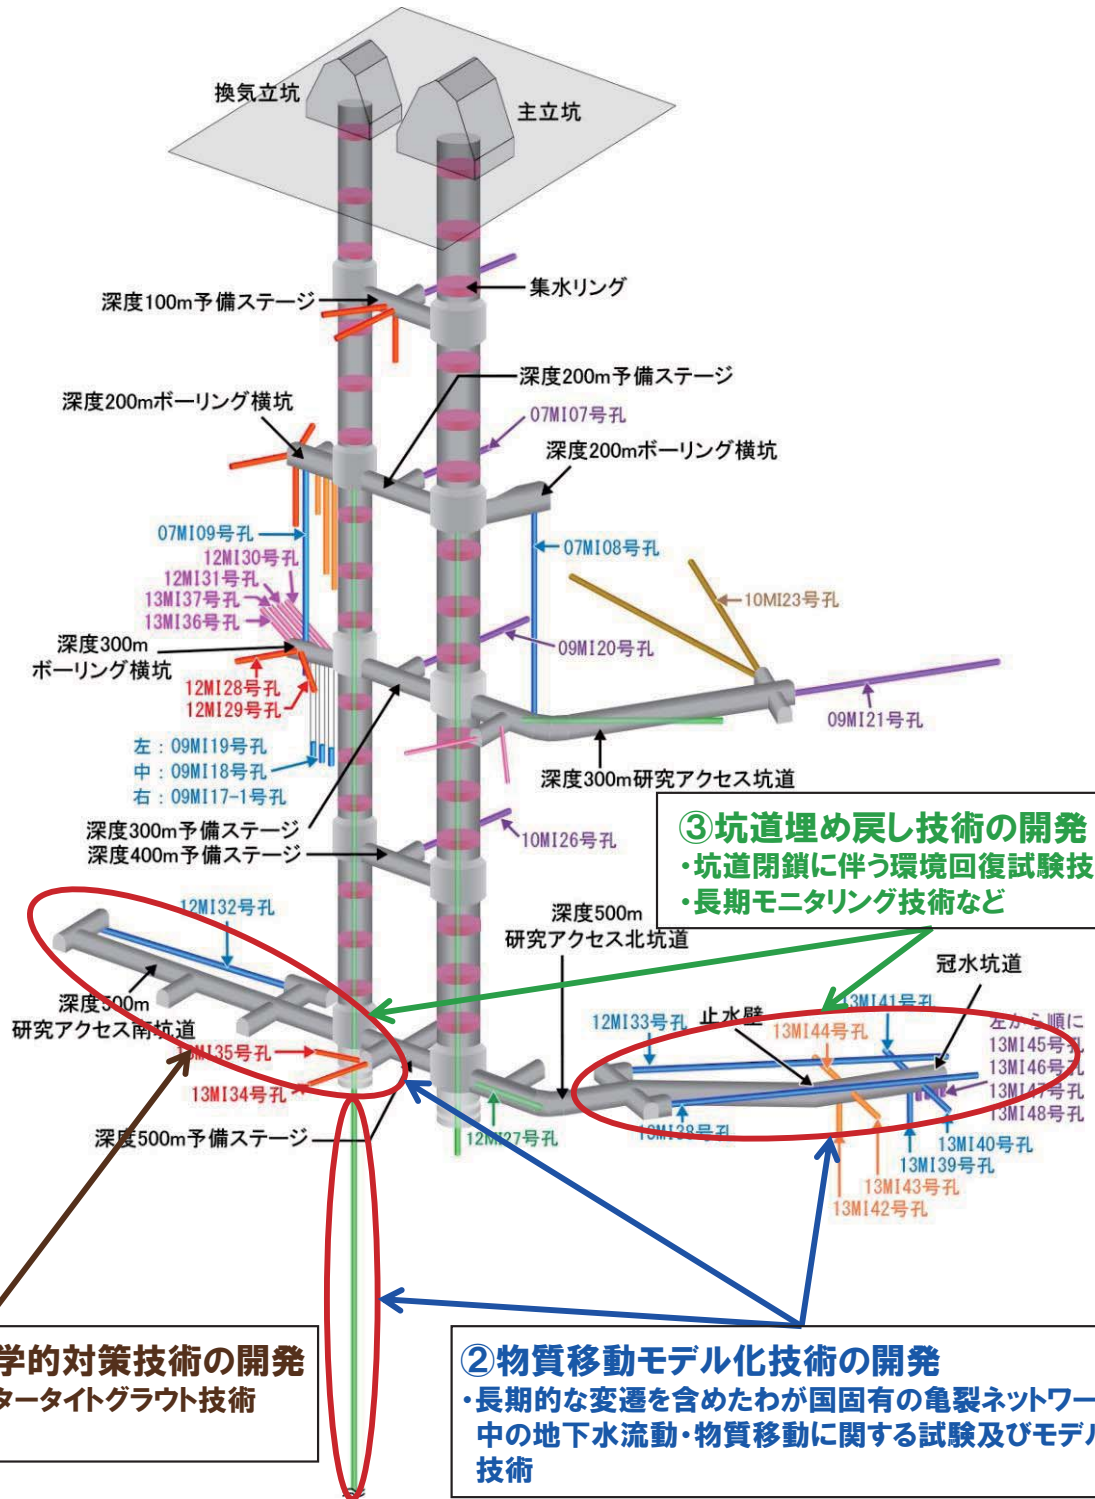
換気立坑
主立坑
深度100m予備ステージ
集水リング
深度200m予備ステージ
深度200mボーリング横坑
07MI07号孔
深度200mボーリング横坑
07MI09号孔
12MI30号孔
12MI31号孔
13MI37号孔
13MI36号孔
07MI08号孔
10MI23号孔
深度300m
ボーリング横坑
09MI20号孔
12MI28号孔
12MI29号孔
09MI21号孔
左：09MI19号孔
中：09MI18号孔
右：09MI17-1号孔
深度300m研究アクセス坑道
深度300m予備ステージ
深度400m予備ステージ
10MI26号孔
③坑道埋め戻し技術の開発
・坑道閉鎖に伴う環境回復試験技
・長期モニタリング技術など
12MI32号孔
深度500m
研究アクセス北坑道
冠水坑道
深度500m
研究アクセス南坑道
12MI33号孔
止水壁
13MI41号孔
13MI44号孔
左から順に
13MI45号孔
13MI46号孔
13MI47号孔
13MI48号孔
13MI35号孔
13MI34号孔
深度500m予備ステージ
12MI27号孔
13MI38号孔
13MI40号孔
13MI39号孔
13MI43号孔
13MI42号孔
学的対策技術の開発
タータイトグラウト技術
②物質移動モデル化技術の開発
・長期的な変遷を含めたわが国固有の亀裂ネットワー
中の地下水流動・物質移動に関する試験及びモデル
技術